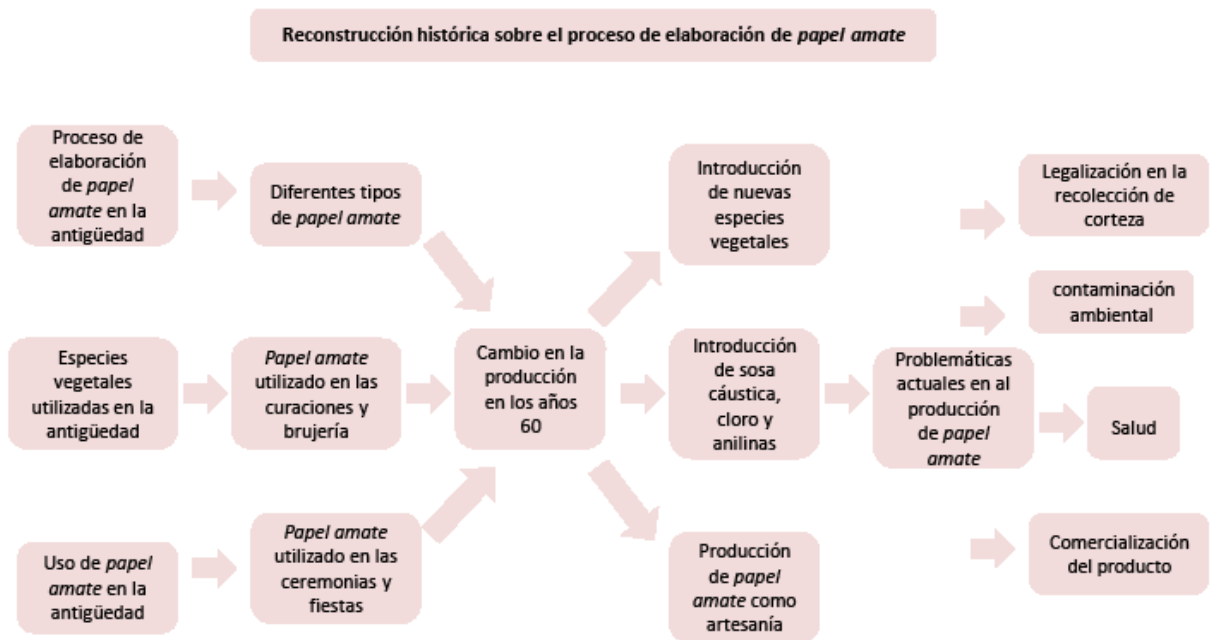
Reconstrucción histórica sobre el proceso de elaboración de *papel amate*

Proceso de elaboración de *papel amate* en la antigüedad

Diferentes tipos de *papel amate*

Especies vegetales utilizadas en la antigüedad

*Papel amate* utilizado en las curaciones y brujería

Uso de *papel amate* en la antigüedad

*Papel amate* utilizado en las ceremonias y fiestas

Cambio en la producción en los años 60

Introducción de nuevas especies vegetales

Introducción de sosa cáustica, cloro y anilinas

Producción de *papel amate* como artesanía

Problemáticas actuales en al producción de *papel amate*

Legalización en la recolección de corteza

contaminación ambiental

Salud

Comercialización del producto